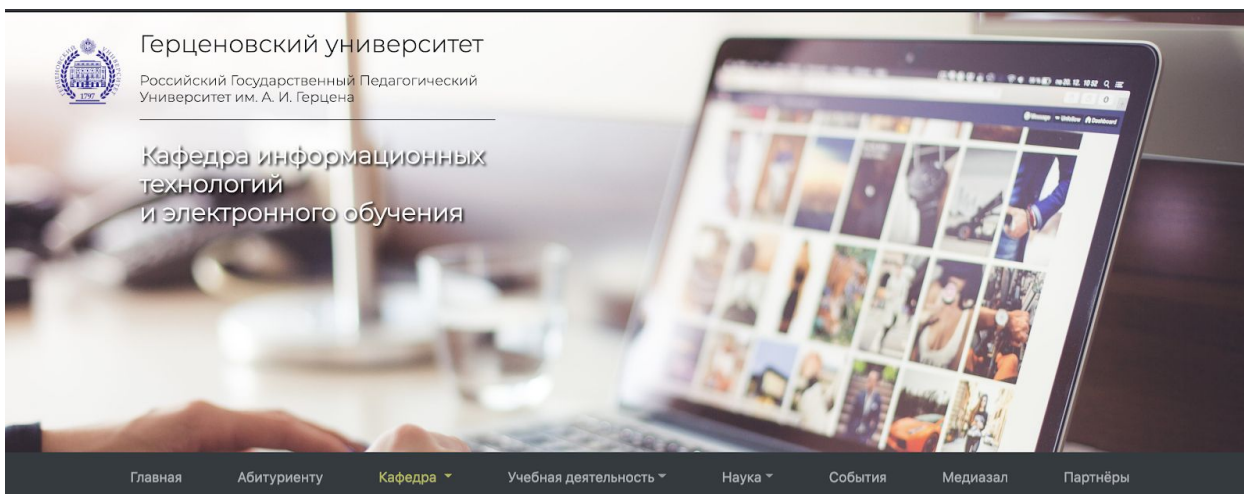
Герценовский университет

Российский Государственный Педагогический Университет им. А. И. Герцена

Кафедра информационных технологий и электронного обучения

Главная Абитуриенту Кафедра Учебная деятельность Наука События Медиазал Партнёры